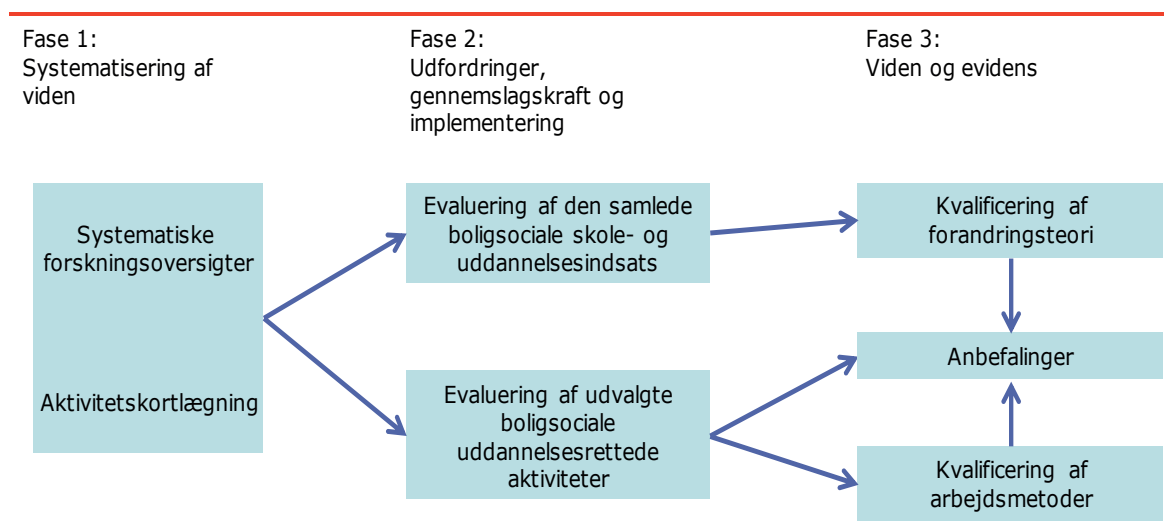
Fase 1:
Systematisering af viden

Fase 2:
Udfordringer, gennemslagskraft og implementering

Fase 3:
Viden og evidens

Systematiske forskningsoversigter

Aktivitetskortlægning

Evaluering af den samlede boligsociale skole- og uddannelsesindsats

Evaluering af udvalgte boligsociale uddannelsesrettede aktiviteter

Kvalificering af forandringsteori

Anbefalinger

Kvalificering af arbejdsmetoder